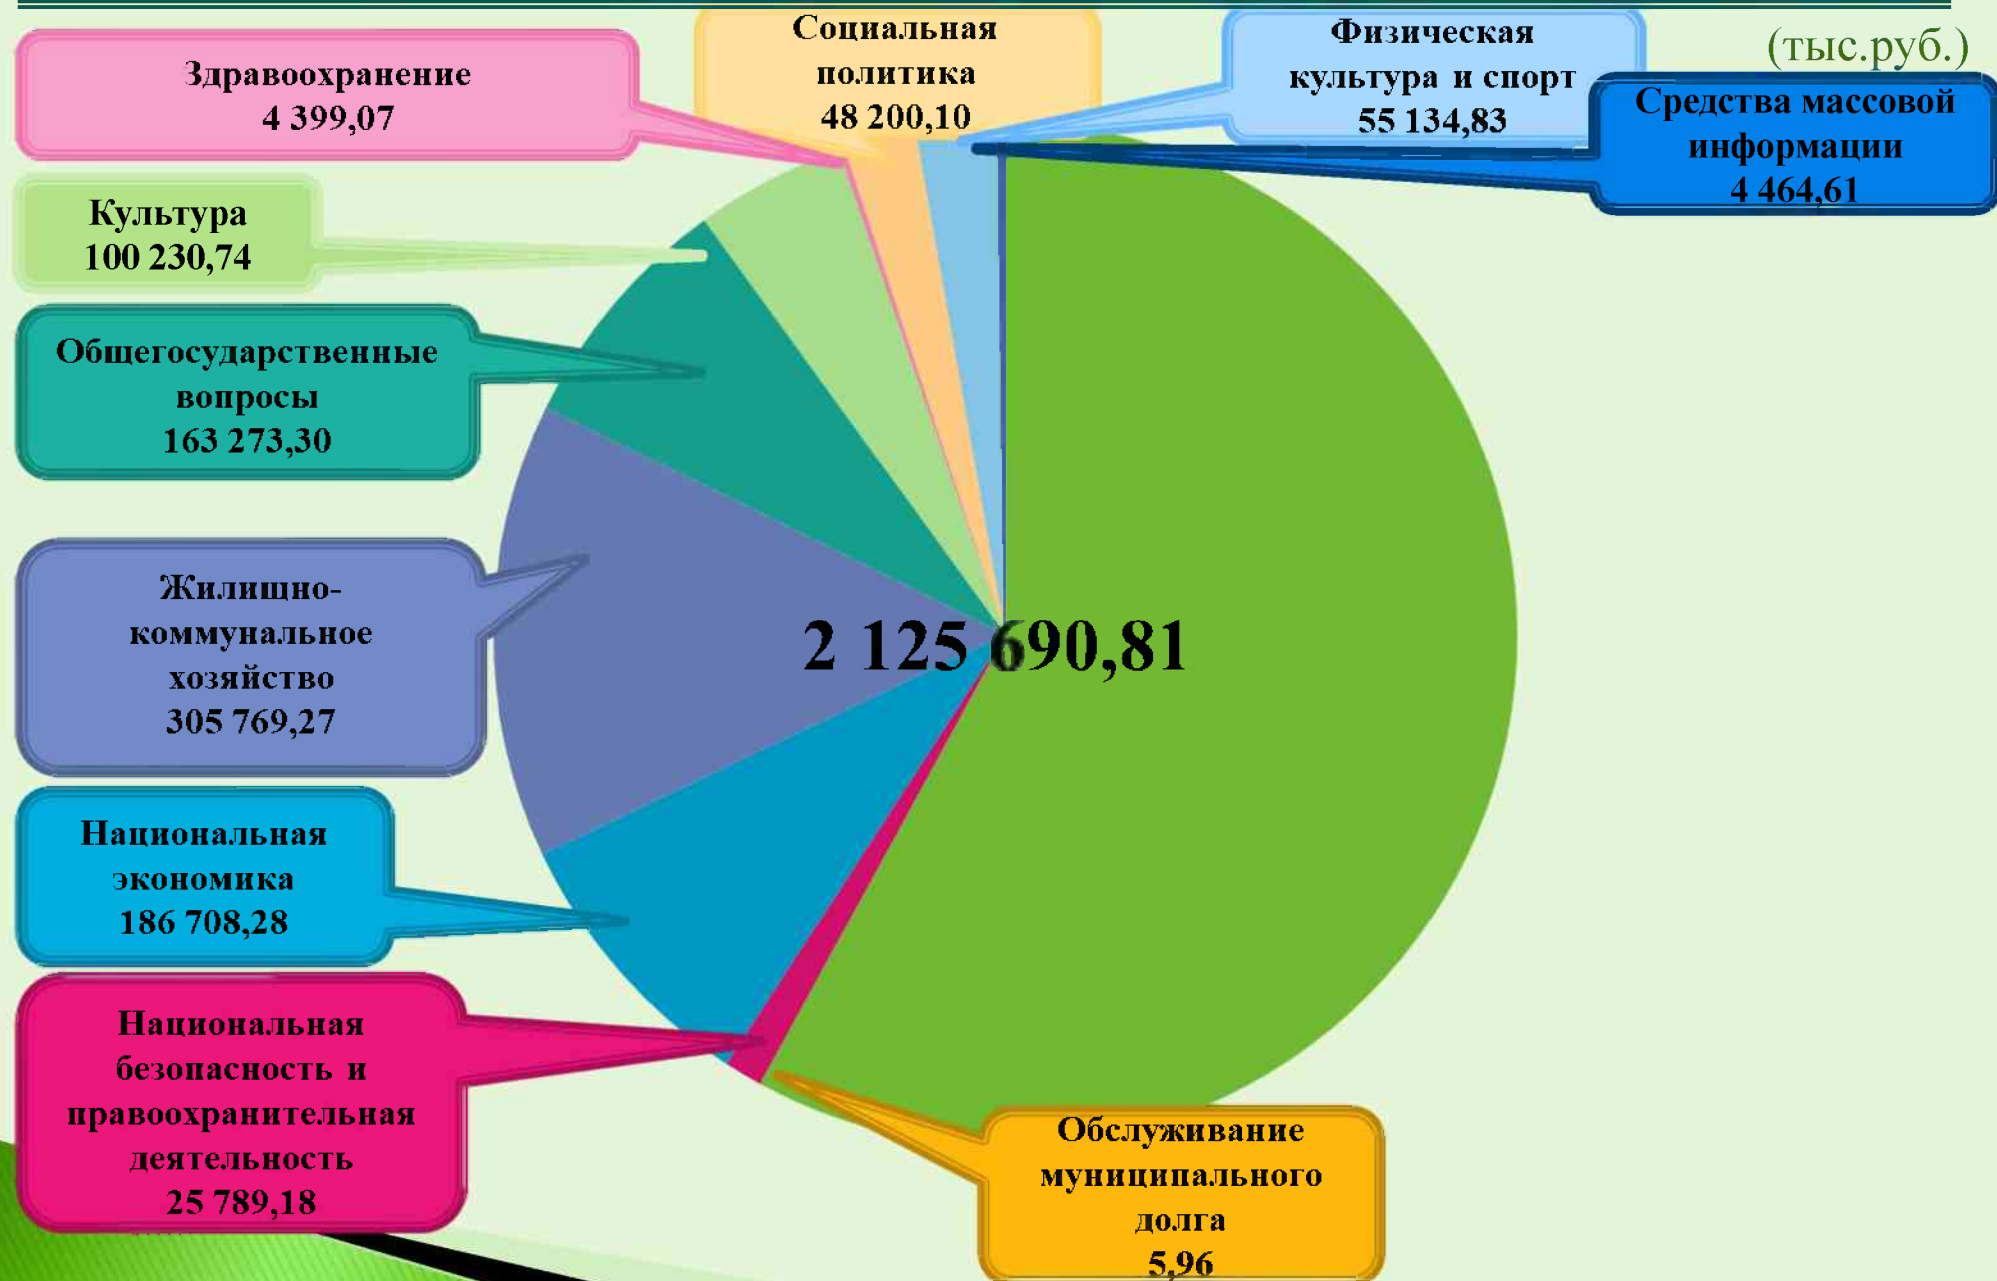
(тыс.руб.)

Здравоохранение
4 399,07

Социальная политика
48 200,10

Физическая культура и спорт
55 134,83

Средства массовой информации
4 464,61

Культура
100 230,74

Общегосударственные вопросы
163 273,30

Жилищно-коммунальное хозяйство
305 769,27

2 125 690,81

Национальная экономика
186 708,28

Национальная безопасность и правоохранительная деятельность
25 789,18

Обслуживание муниципального долга
5,96